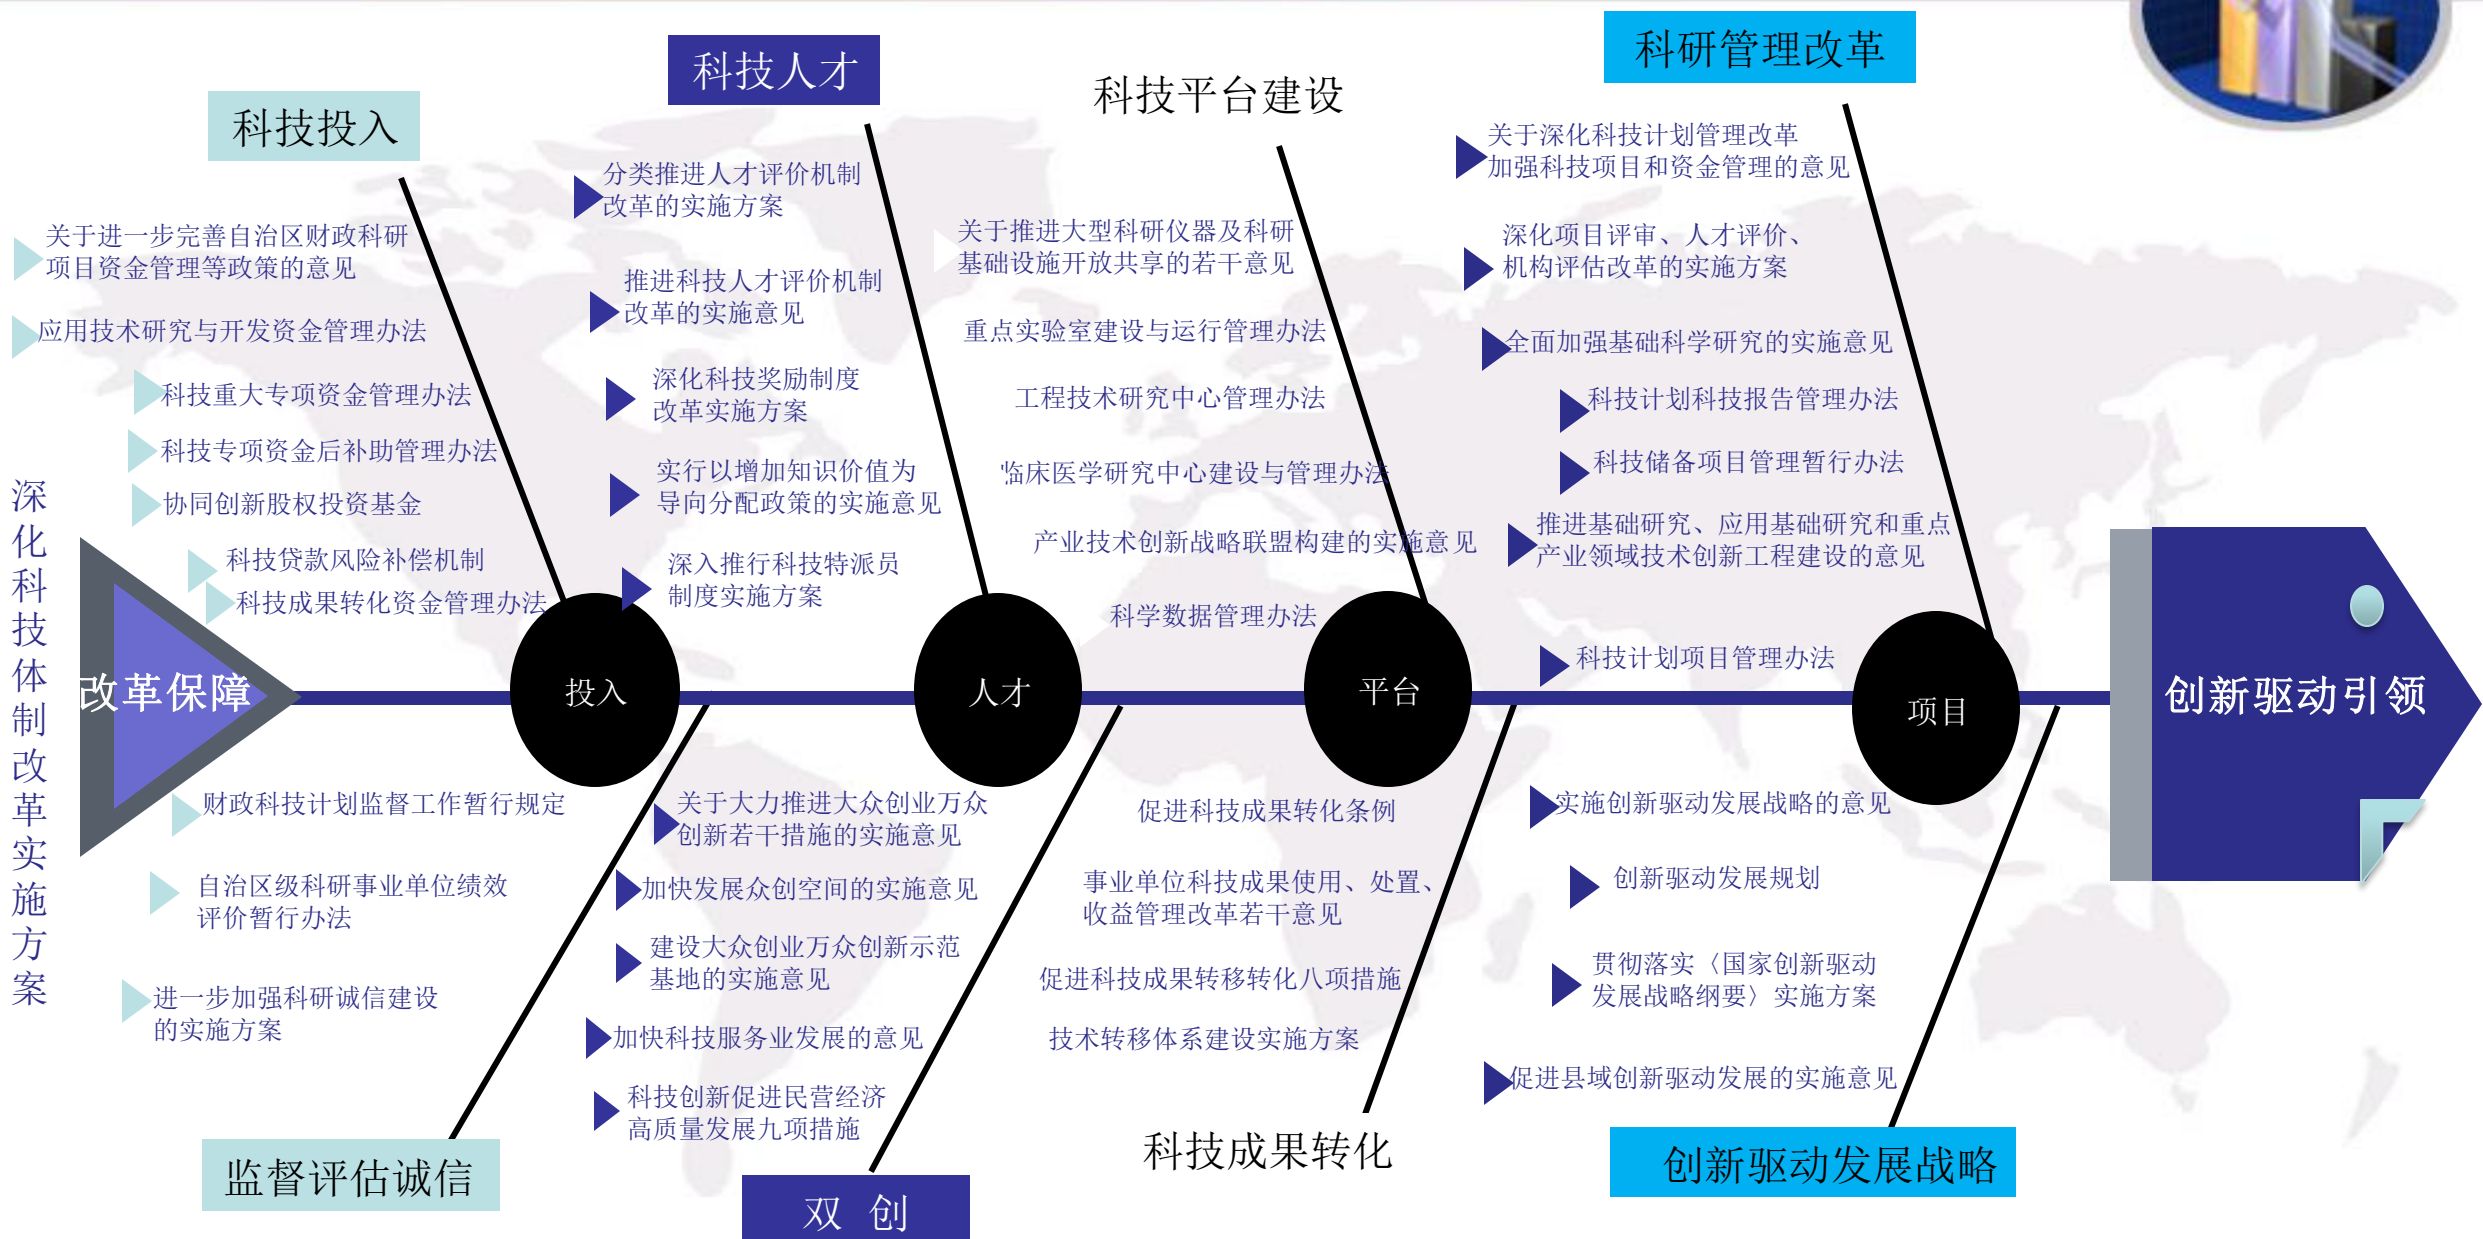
深化科技体制改革实施方案

改革保障

科技投入

关于进一步完善自治区财政科研项目资金管理等政策的意见

应用技术研究与开发资金管理办法

科技重大专项资金管理办法

科技专项资金后补助管理办法

协同创新股权投资基金

科技贷款风险补偿机制

科技成果转化资金管理办法

科技人才

分类推进人才评价机制改革的实施方案

推进科技人才评价机制改革的实施意见

深化科技奖励制度改革实施方案

实行以增加知识价值为导向分配政策的实施意见

深入推行科技特派员制度实施方案

科技平台建设

关于推进大型科研仪器及科研基础设施开放共享的若干意见

重点实验室建设与运行管理办法

工程技术研究中心管理办法

临床医学研究中心建设与管理办法

产业技术创新战略联盟构建的实施意见

科学数据管理办法

科研管理改革

关于深化科技计划管理改革加强科技项目和资金管理的意见

深化项目评审、人才评价、机构评估改革的实施方案

全面加强基础科学研究的实施意见

科技计划科技报告管理办法

科技储备项目管理暂行办法

推进基础研究、应用基础研究和重点产业领域技术创新工程建设的意见

科技计划项目管理办法

投入

人才

平台

项目

创新驱动引领

财政科技计划监督工作暂行规定

自治区级科研事业单位绩效评价暂行办法

进一步加强科研诚信建设的实施方案

监督评估诚信

关于大力推进大众创业万众创新若干措施的实施意见

加快发展众创空间的实施意见

建设大众创业万众创新示范基地的实施意见

加快科技服务业发展的意见

科技创新促进民营经济高质量发展九项措施

双 创

促进科技成果转化条例

事业单位科技成果使用、处置、收益管理改革若干意见

促进科技成果转移转化八项措施

技术转移体系建设实施方案

科技成果转化

实施创新驱动发展战略的意见

创新驱动发展规划

贯彻落实《国家创新驱动发展战略纲要》实施方案

促进县域创新驱动发展的实施意见

创新驱动发展战略